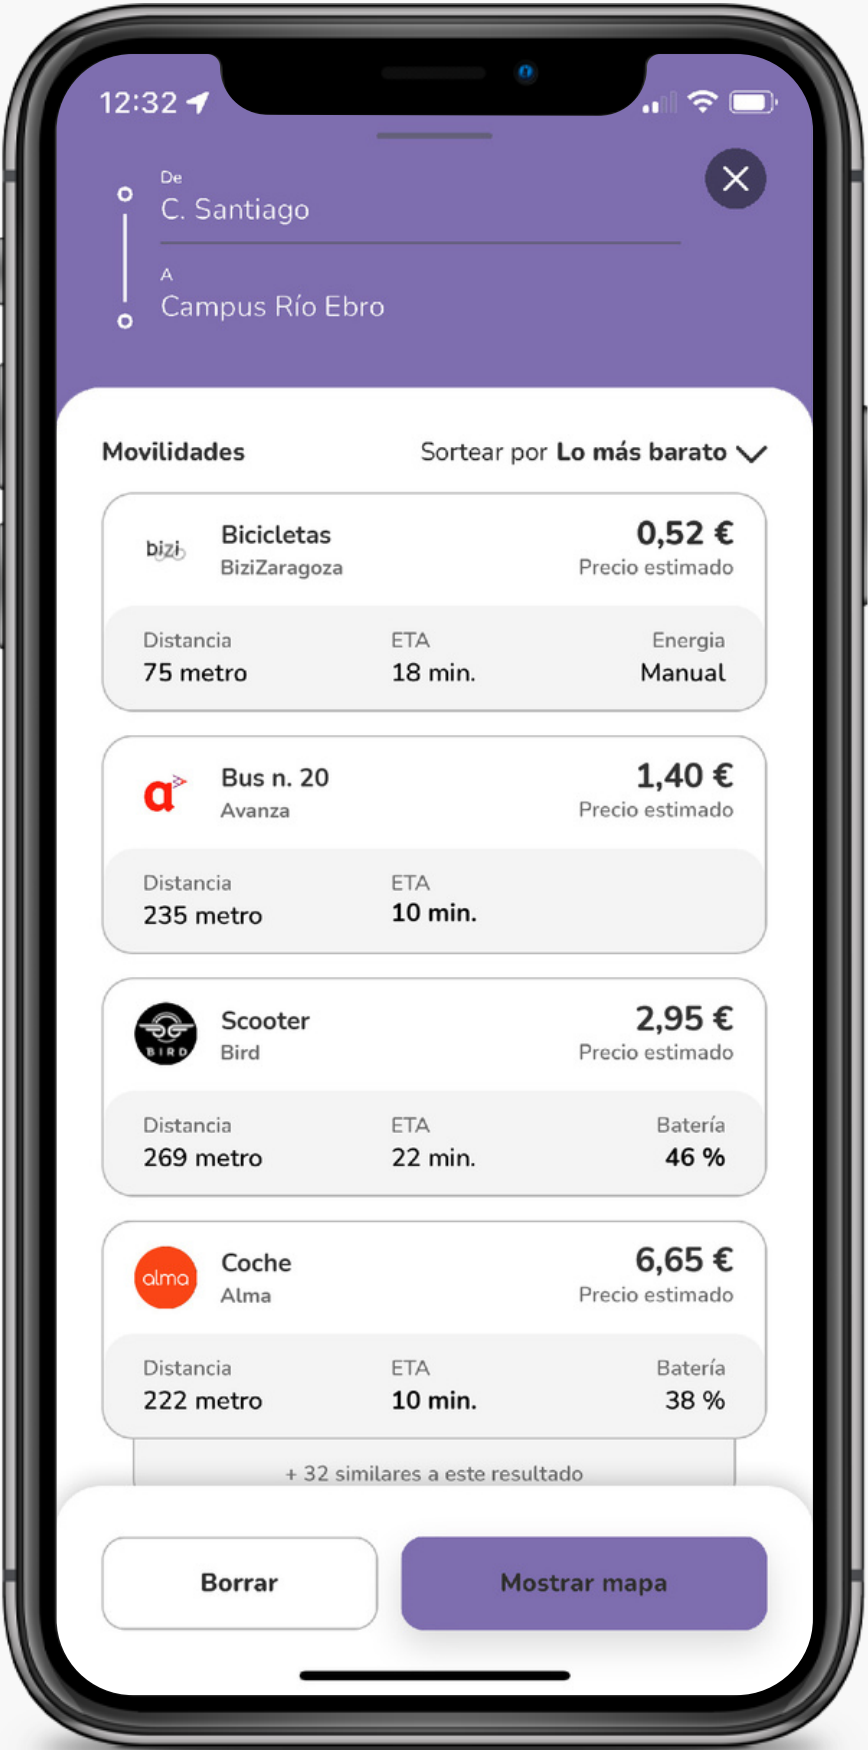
12:32

De
C. Santiago

A
Campus Río Ebro

Movilidades

Sortear por **Lo más barato**

bizi
Bicicletas
BiziZaragoza
0,52 €
Precio estimado

Distancia
75 metro
ETA
18 min.
Energia
Manual

a
Bus n. 20
Avanza
1,40 €
Precio estimado

Distancia
235 metro
ETA
10 min.

BIRD
Scooter
Bird
2,95 €
Precio estimado

Distancia
269 metro
ETA
22 min.
Batería
46 %

alma
Coche
Alma
6,65 €
Precio estimado

Distancia
222 metro
ETA
10 min.
Batería
38 %

+ 32 similares a este resultado

Borrar

Mostrar mapa